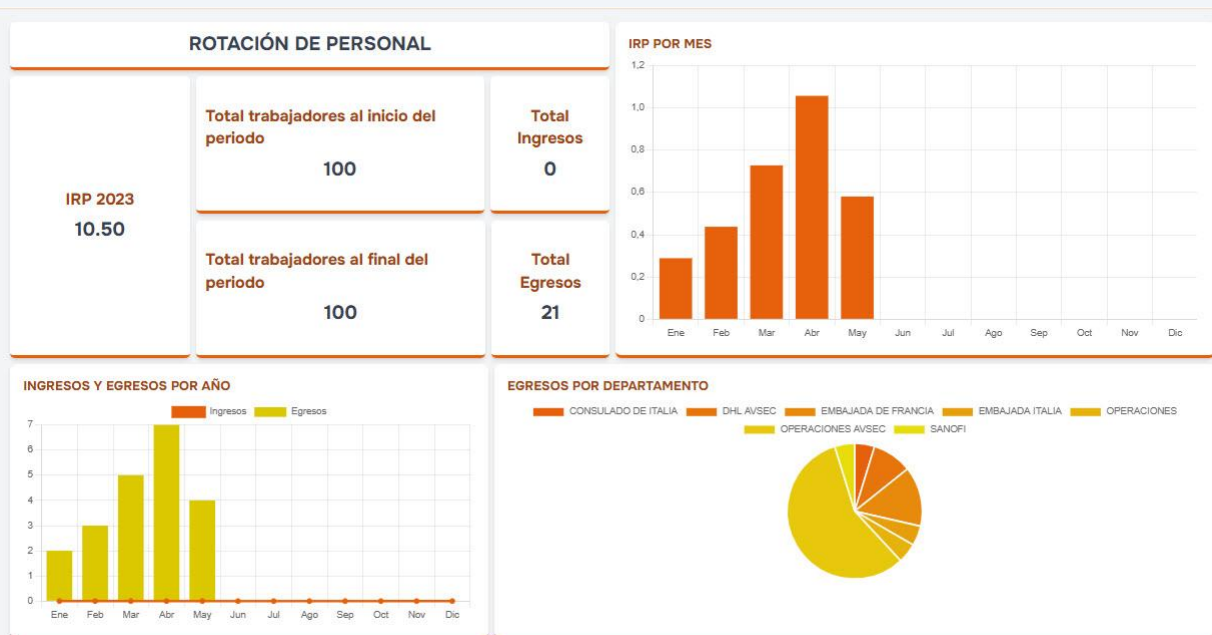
ROTACIÓN DE PERSONAL

IRP 2023
10.50

Total trabajadores al inicio del periodo
100

Total Ingresos
0

Total trabajadores al final del periodo
100

Total Egresos
21

IRP POR MES

1,2
1,0
0,8
0,6
0,4
0,2
0

Ene Feb Mar Abr May Jun Jul Ago Sep Oct Nov Dic

INGRESOS Y EGRESOS POR AÑO

Ingresos Egresos

7
6
5
4
3
2
1
0

Ene Feb Mar Abr May Jun Jul Ago Sep Oct Nov Dic

EGRESOS POR DEPARTAMENTO

CONSULADO DE ITALIA DHL AVSEC EMBAJADA DE FRANCIA EMBAJADA ITALIA OPERACIONES OPERACIONES AVSEC SANOFI